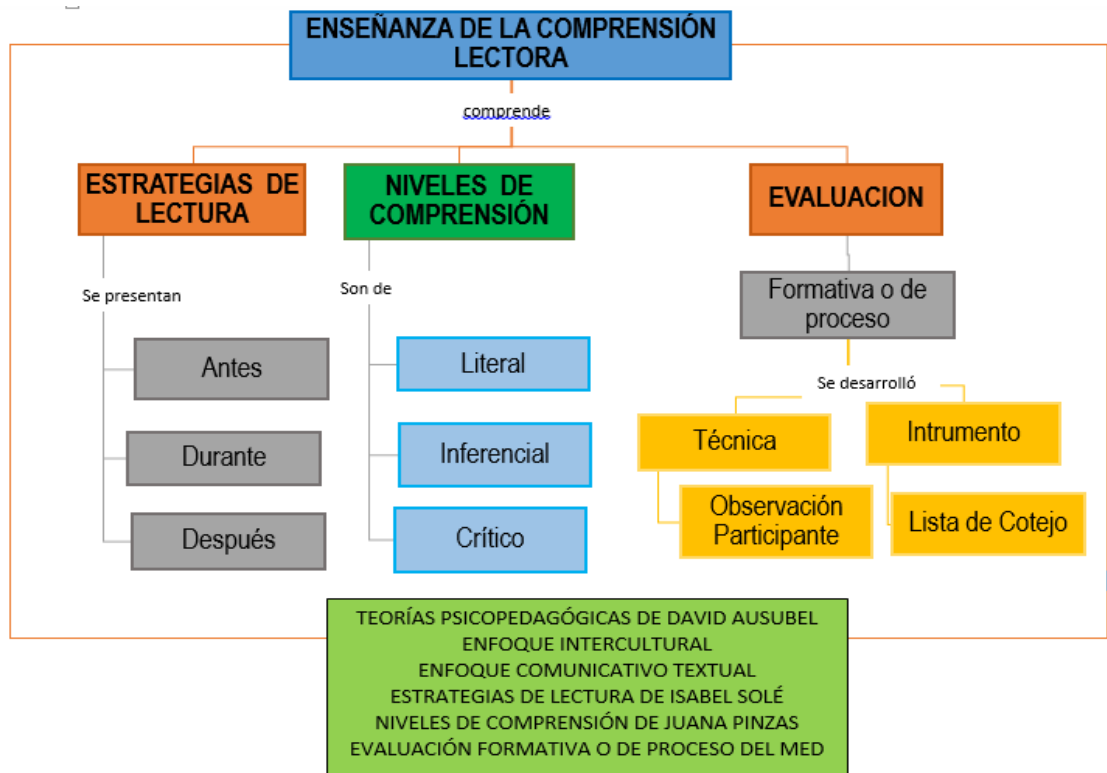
ENSEÑANZA DE LA COMPRENSIÓN LECTORA

comprende

ESTRATEGIAS DE LECTURA

Se presentan

Antes

Durante

Después

NIVELES DE COMPRENSIÓN

Son de

Literal

Inferencial

Crítico

EVALUACION

Formativa o de proceso

Se desarrolló

Técnica

Observación Participante

Intrumento

Lista de Cotejo

TEORÍAS PSICOPEDAGÓGICAS DE DAVID AUSUBEL
ENFOQUE INTERCULTURAL
ENFOQUE COMUNICATIVO TEXTUAL
ESTRATEGIAS DE LECTURA DE ISABEL SOLÉ
NIVELES DE COMPRENSIÓN DE JUANA PINZAS
EVALUACIÓN FORMATIVA O DE PROCESO DEL MED